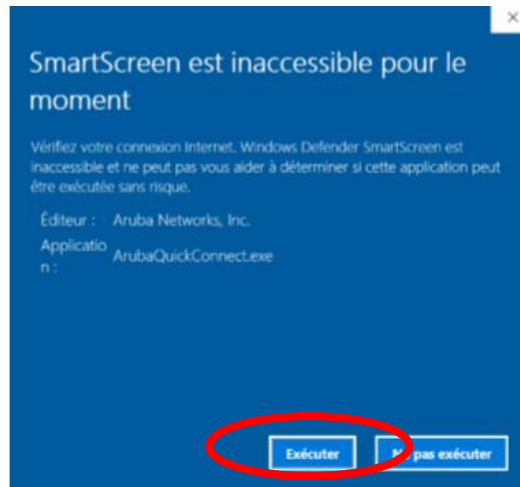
×

SmartScreen est inaccessible pour le moment

Vérifiez votre connexion Internet. Windows Defender SmartScreen est inaccessible et ne peut pas vous aider à déterminer si cette application peut être exécutée sans risque.

Éditeur : Aruba Networks, Inc.

Application : ArubaQuickConnect.exe

Exécuter

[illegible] pas exécuter